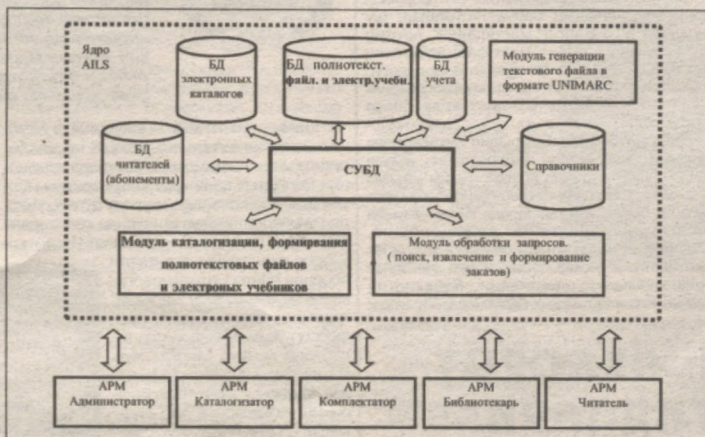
Ядро AILS

БД электронных каталогов

БД полнотекст. файл. и электр.учеб.

БД учета

Модуль генерации текстового файла в формате UNIMARC

БД читателей (абонементы)

СУБД

Справочники

Модуль каталогизации, формирования полнотекстовых файлов и электроных учебников

Модуль обработки запросов. ( поиск, извлечение и формирование заказов)

АРМ Администратор

АРМ Каталогизатор

АРМ Комплектатор

АРМ Библиотекарь

АРМ Читатель